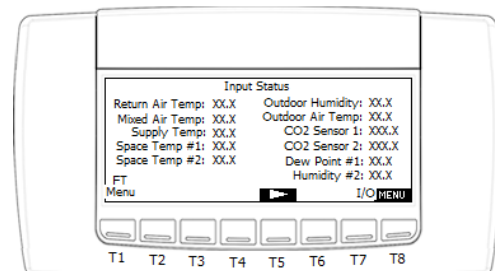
Input Status

Return Air Temp: XX.X
Mixed Air Temp: XX.X
Supply Temp: XX.X
Space Temp #1: XX.X
Space Temp #2: XX.X

Outdoor Humidity: XX.X
Outdoor Air Temp: XX.X
CO2 Sensor 1: XXX.X
CO2 Sensor 2: XXX.X
Dew Point #1: XX.X
Humidity #2: XX.X

FT
Menu

I/O MENU

T1 T2 T3 T4 T5 T6 T7 T8